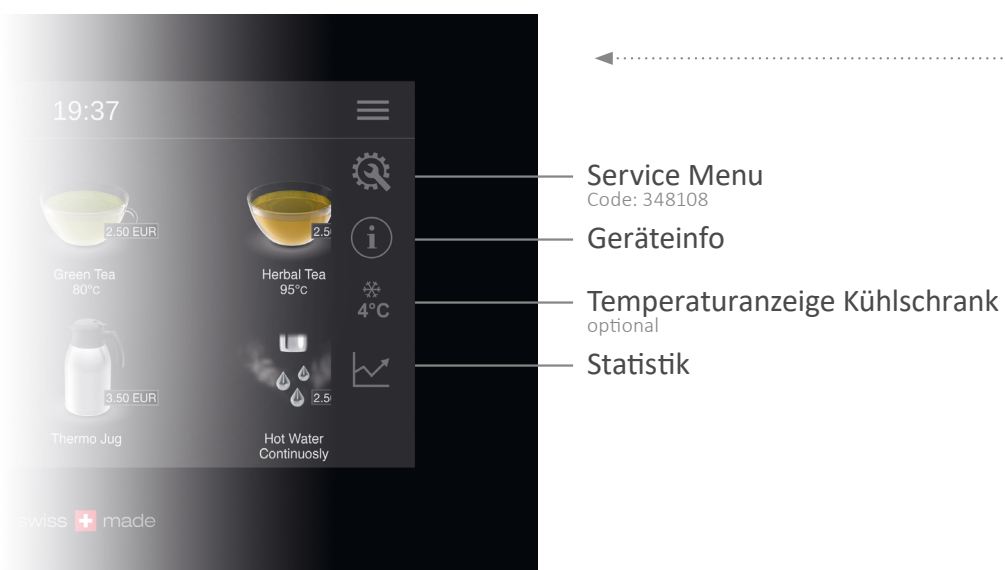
19:37

2.50 EUR
Green Tea
80°c

2.5
Herbal Tea
95°c

3.50 EUR
Thermo Jug

2.5
Hot Water
Continuosly

4°C

swiss made

Service Menu
Code: 348108
Geräteinfo
Temperaturanzeige Kühlschrank
optional
Statistik